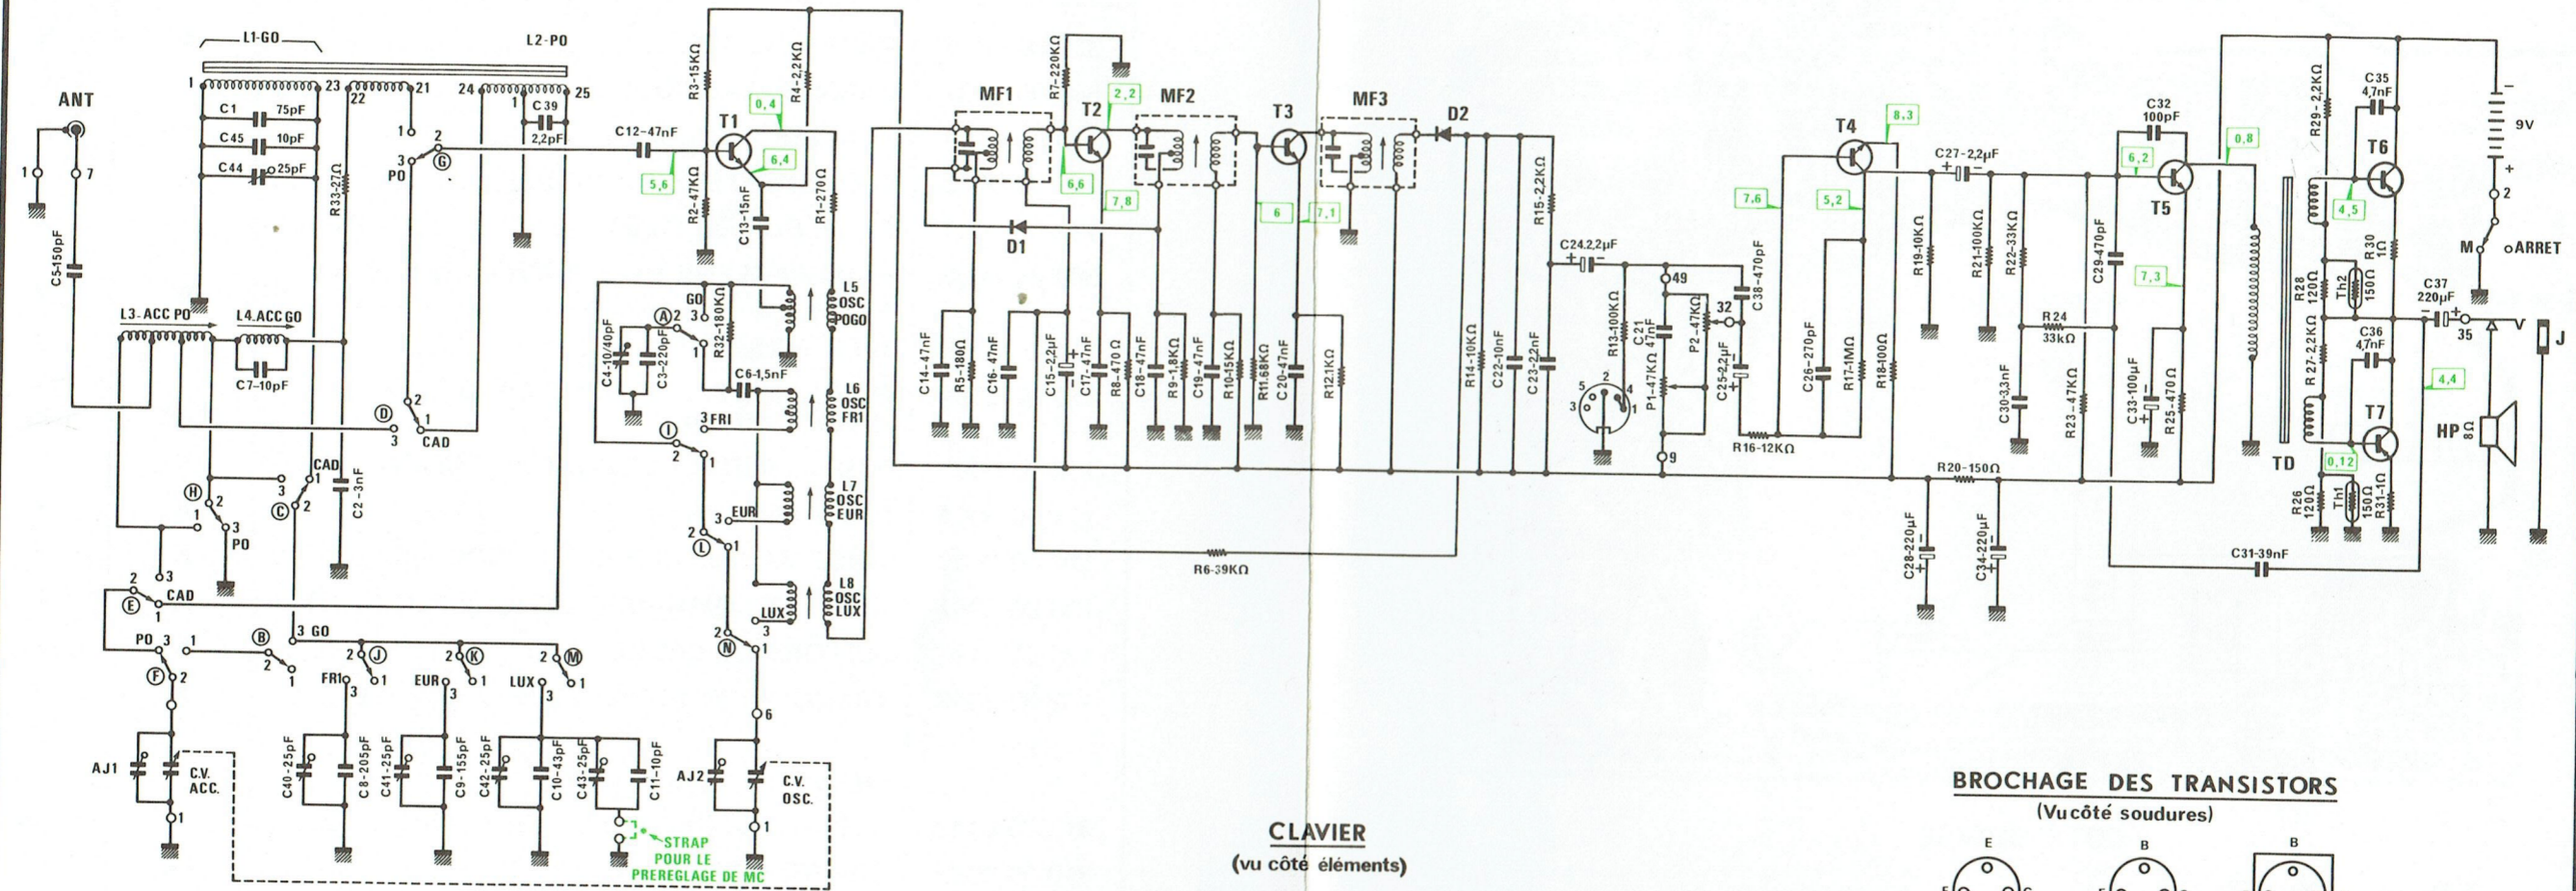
L1-GO
L2-PO
ANT
1
23
22
21
24
25
C1 75pF
C45 10pF
C44 25pF
C 39 2,2pF
R33-27Ω
1
7
C5-150pF
3
PO
G
2
1
C12-47nF
T1
0,4
6,4
5,6
R3-15KΩ
R4-2,2KΩ
R2-47KΩ
C13-15nF
R1-270Ω
L5 OSC POGO
L6 OSC FR1
L7 OSC EUR
L8 OSC LUX
L3-ACC PO
L4.ACC GO
C7-10pF
D
CAD
H
C
CAD
C2-3nF
PO
E
CAD
PO
B
GO
F
J
K
M
FR1
EUR
LUX
AJ1
C.V. ACC.
C40-25pF
C8-205pF
C41-25pF
C9-155pF
C42-25pF
C10-43pF
C43-25pF
C11-10pF
STRAP POUR LE PREREGLAGE DE MC
AJ2
C.V. OSC.
GO
A
R32-180KΩ
C4-10/40pF
C3-220pF
C6-1,5nF
FR1
I
EUR
L
LUX
N
MF1
T2
2,2
MF2
T3
MF3
D2
R7-220KΩ
6,6
7,8
6
7,1
D1
C14-47nF
R5-180Ω
C16-47nF
C15-2,2µF
C17-47nF
R8-470Ω
C18-47nF
R9-1,8KΩ
C19-47nF
R10-15KΩ
R11-68KΩ
C20-47nF
R12-1KΩ
R14-10KΩ
C22-10nF
C23-22nF
R15-2,2KΩ
R6-39KΩ
C24 2,2µF
R13-100KΩ
C21 47nF
P1-47KΩ
P2-47KΩ
C25-22µF
C38-470pF
49
32
9
R16-12KΩ
T4
8,3
7,6
5,2
C26-270pF
R17-1MΩ
R18-100Ω
C27-2,2µF
R19-10KΩ
R21-100KΩ
R22-33KΩ
R24 33KΩ
C29-470pF
C30-3,3nF
R23-47KΩ
C33-100µF
R25-470Ω
R20-150Ω
C28-220µF
C34-220µF
C32 100pF
0,8
6,2
T5
7,3
C31-39nF
TD
R29-2,2KΩ
C35 4,7nF
T6
4,5
R28 120Ω
Th2 150Ω
R30 1Ω
R27-2,2KΩ
C36 4,7nF
4,4
T7
0,12
R26 120Ω
Th1 150Ω
R31-1Ω
9V
M
ARRET
C37 220µF
35
V
J
HP 8Ω
CLAVIER
(vu côté éléments)
BROCHAGE DES TRANSISTORS
(Vu côté soudures)
E
B
B